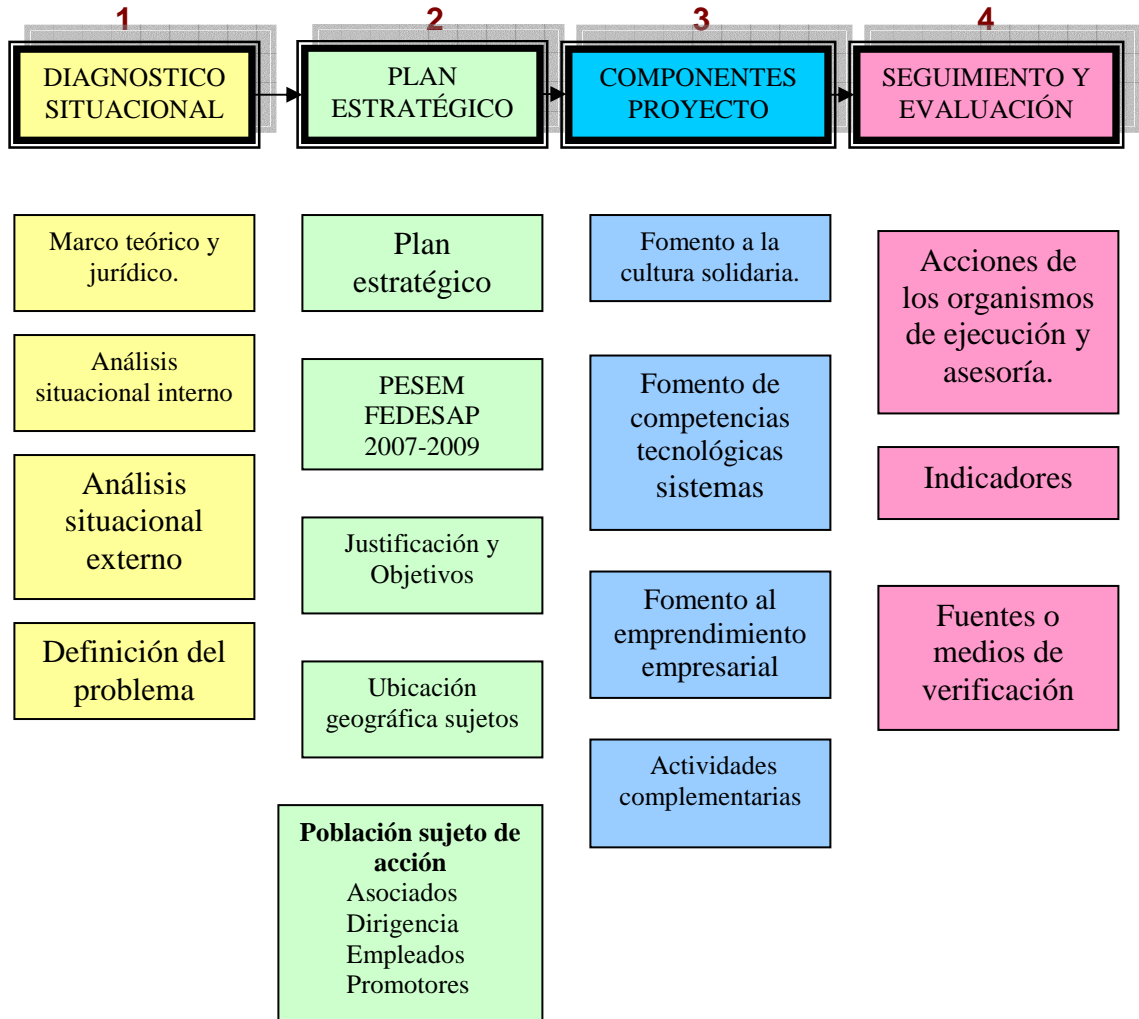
1
DIAGNOSTICO SITUACIONAL

2
PLAN ESTRATÉGICO

3
COMPONENTES PROYECTO

4
SEGUIMIENTO Y EVALUACIÓN

Marco teórico y jurídico.

Análisis situacional interno

Análisis situacional externo

Definición del problema

Plan estratégico

PESEM FEDESAP 2007-2009

Justificación y Objetivos

Ubicación geográfica sujetos

**Población sujeto de acción**
Asociados
Dirigencia
Empleados
Promotores

Fomento a la cultura solidaria.

Fomento de competencias tecnológicas sistemas

Fomento al emprendimiento empresarial

Actividades complementarias

Acciones de los organismos de ejecución y asesoría.

Indicadores

Fuentes o medios de verificación